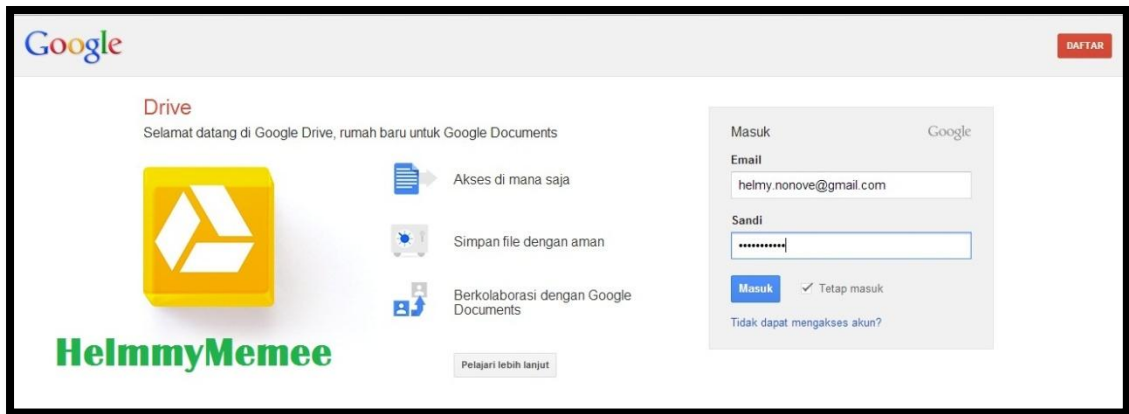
Google

DAFTAR

Drive

Selamat datang di Google Drive, rumah baru untuk Google Documents

Akses di mana saja

Simpan file dengan aman

Berkolaborasi dengan Google Documents

HelmmyMemee

Pelajari lebih lanjut

Masuk

Google

Email

helmy.nonove@gmail.com

Sandi

•••••••••••

Masuk

✓ Tetap masuk

Tidak dapat mengakses akun?